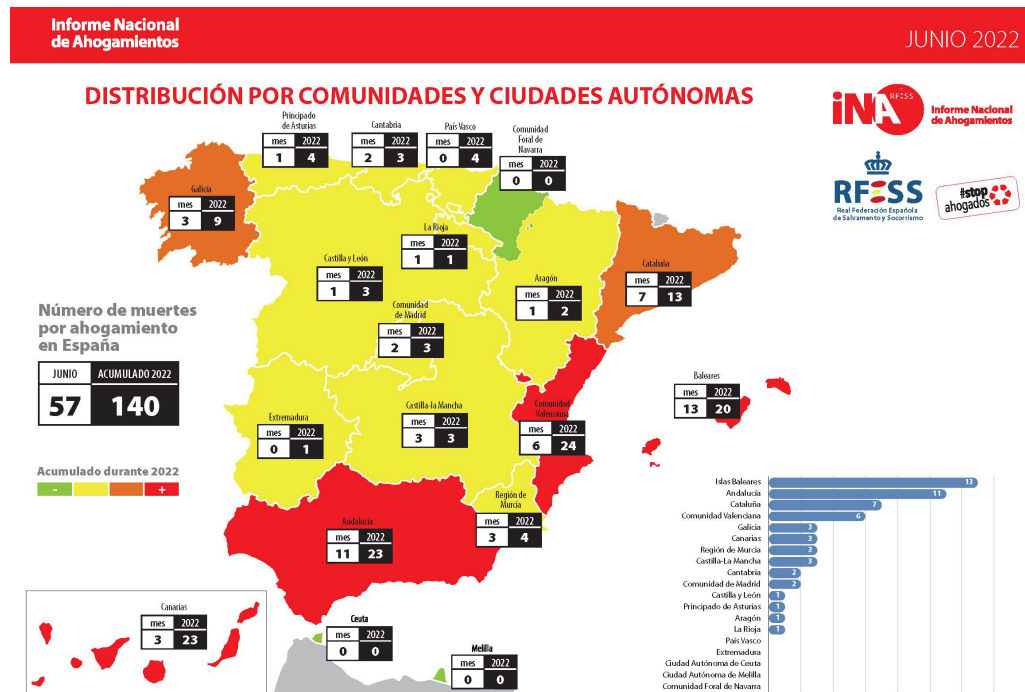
Informe Nacional de Ahogamientos

JUNIO 2022

DISTRIBUCIÓN POR COMUNIDADES Y CIUDADES AUTÓNOMAS

iNA RFESS Informe Nacional de Ahogamientos

RFESS Real Federación Española de Salvamento y Socorrismo

#stop ahogados

Principado de Asturias
| mes | 2022 |
|---|---|
| 1 | 4 |

Cantabria
| mes | 2022 |
|---|---|
| 2 | 3 |

País Vasco
| mes | 2022 |
|---|---|
| 0 | 4 |

Comunidad Foral de Navarra
| mes | 2022 |
|---|---|
| 0 | 0 |

Galicia
| mes | 2022 |
|---|---|
| 3 | 9 |

La Rioja
| mes | 2022 |
|---|---|
| 1 | 1 |

Castilla y León
| mes | 2022 |
|---|---|
| 1 | 3 |

Aragón
| mes | 2022 |
|---|---|
| 1 | 2 |

Cataluña
| mes | 2022 |
|---|---|
| 7 | 13 |

Número de muertes por ahogamiento en España

| JUNIO | ACUMULADO 2022 |
|---|---|
| 57 | 140 |

Comunidad de Madrid
| mes | 2022 |
|---|---|
| 2 | 3 |

Baleares
| mes | 2022 |
|---|---|
| 13 | 20 |

Comunidad Valenciana
| mes | 2022 |
|---|---|
| 6 | 24 |

Extremadura
| mes | 2022 |
|---|---|
| 0 | 1 |

Castilla-la Mancha
| mes | 2022 |
|---|---|
| 3 | 3 |

Acumulado durante 2022
- +

Región de Murcia
| mes | 2022 |
|---|---|
| 3 | 4 |

Andalucía
| mes | 2022 |
|---|---|
| 11 | 23 |

Canarias
| mes | 2022 |
|---|---|
| 3 | 23 |

Ceuta
| mes | 2022 |
|---|---|
| 0 | 0 |

Melilla
| mes | 2022 |
|---|---|
| 0 | 0 |

| Comunidad | |
|---|---|
| Islas Baleares | 13 |
| Andalucía | 11 |
| Cataluña | 7 |
| Comunidad Valenciana | 6 |
| Galicia | 3 |
| Canarias | 3 |
| Región de Murcia | 3 |
| Castilla-La Mancha | 3 |
| Cantabria | 2 |
| Comunidad de Madrid | 2 |
| Castilla y León | 1 |
| Principado de Asturias | 1 |
| Aragón | 1 |
| La Rioja | 1 |
| País Vasco | |
| Extremadura | |
| Ciudad Autónoma de Ceuta | |
| Ciudad Autónoma de Melilla | |
| Comunidad Foral de Navarra | |